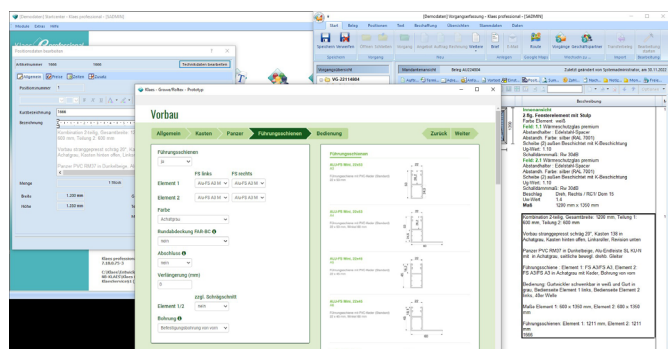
[Demodaten] Stückliste - Klaes professional - [S4DMIN]

Positionsdaten bearbeiten

Technikdaten bearbeiten

Allgemein Preise Zeilen Zusatz

Kurzbezeichnung

Bezeichnung

Menge

Breite 1.200 mm

Höhe 1.350 mm

Klaes - Grosse/Rolladen - Prototyp

Vorbau

Allgemein Kasten Panzer Führungsschienen Bedienung Zurück Weiter

Führungsschienen

Element 1

PS links Alu-PS A3 M

PS rechts Alu-PS A3 M

Element 2 Alu-PS A3 M Alu-PS A3 M

Farbe

Rundabdeckung FAR-BC

Abschluss

Verlängerung (mm)

zzgl. Schrägschnitt

Element 1/2

Bohrung

[Demodaten] Vorgangserfassung - Klaes professional - [S4DMIN]

Start Beleg Positionen Text Beschaffung Übersichten Stammdaten Daten

Speichern Verwerfen Drucken Vorschau Route Vorgänge

Beschreibung

Innenansicht
2 flg. Fensterelement mit Stulp
Farbe Element: weiß
Feld 1.1 Wärmeschutzglas premium
Abstandhalter: Edelstahl-Spacer
Abstandhalter: Edelstahl-Spacer
Ug-Wert: 1.10
Schallschutz: Rw 30dB
Feld 2.1 Wärmeschutzglas premium
Abstandhalter: Edelstahl-Spacer
Ug-Wert: 1.10
Schallschutz: Rw 30dB
Uw-Wert: 1.4
Maß: 1200 mm x 1350 mm

Kombination 2-teilig, Gesamtbreite: 1200 mm, Teilung 1: 600 mm, Teilung 2: 600 mm

Vorbau strangegpresst schräg 20°, Kasten 138 in Achatgrau, Kasten hinten offen, Linksroller, Revision unten

Panzer PVC RM37 in Dunkelbeige

Führungsschiene: Element 1: FS A3/FS A3, Element 2: FS A3/FS A3 in Achatgrau mit Kieder, Bohrung von vorn

Bedienung: Gurtwickler schwenkbar in weiß und Gurt in grau, Bedienseite Element 1 links, Bedienseite Element 2 links

Maße Element 1: 600 x 1350 mm; Element 2: 600 x 1350 mm

Führungsschienen: Element 1: 1211 mm, Element 2: 1211 mm